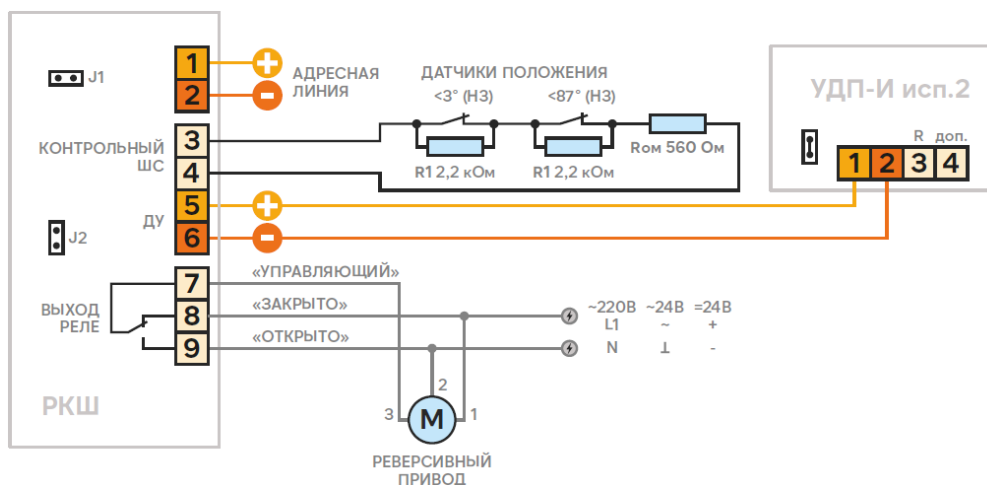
J1

1
2
АДРЕСНАЯ ЛИНИЯ

ДАТЧИКИ ПОЛОЖЕНИЯ
<3° (НЗ)
<87° (НЗ)

КОНТРОЛЬНЫЙ ШС
3
4
R1 2,2 кОм
R1 2,2 кОм
Rом 560 Ом

УДП-И исп.2
R доп.
1 2 3 4

ДУ
5
6

J2

«УПРАВЛЯЮЩИЙ»
7
ВЫХОД РЕЛЕ
«ЗАКРЫТО»
8
«ОТКРЫТО»
9

~220В L1
~24В ~
=24В +
N ⊥ -

2
3
M
1

РКШ

РЕВЕРСИВНЫЙ ПРИВОД